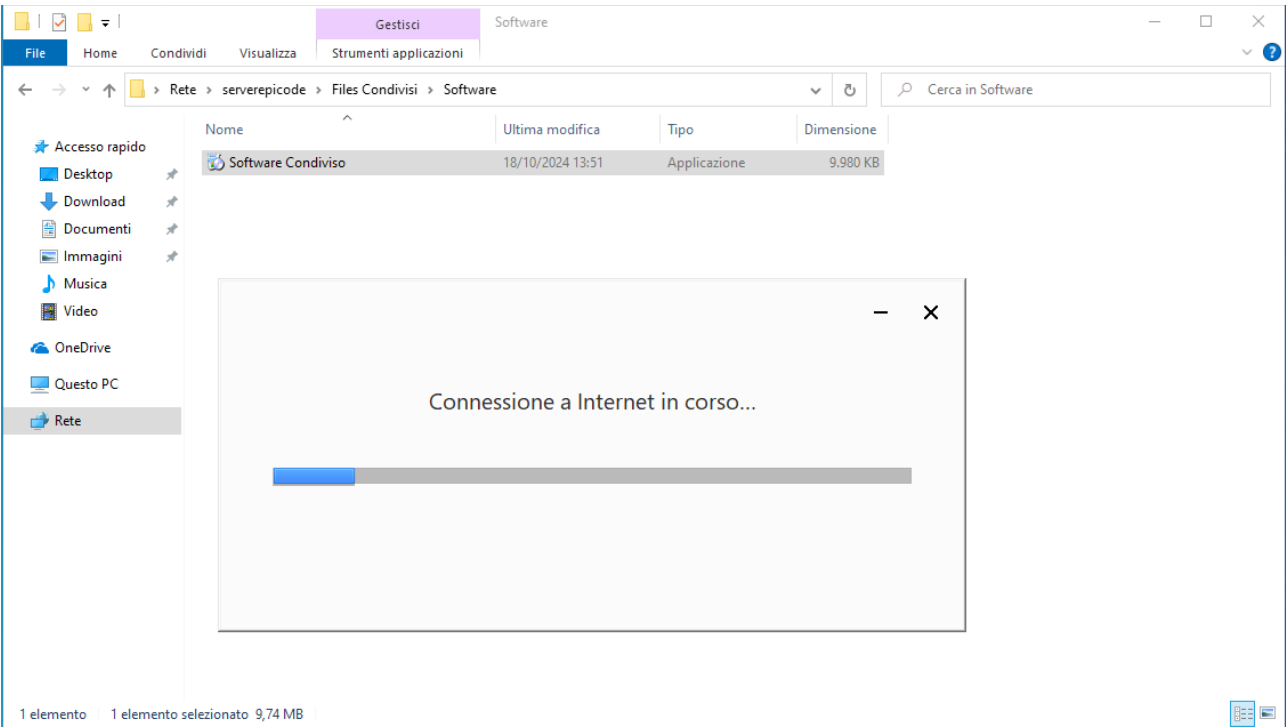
Gestisci Software

File Home Condividi Visualizza Strumenti applicazioni

Rete > serverepicode > Files Condivisi > Software

Cerca in Software

Accesso rapido
Desktop
Download
Documenti
Immagini
Musica
Video
OneDrive
Questo PC
Rete

| Nome | Ultima modifica | Tipo | Dimensione |
|---|---|---|---|
| Software Condiviso | 18/10/2024 13:51 | Applicazione | 9.980 KB |

Connessione a Internet in corso...

1 elemento 1 elemento selezionato 9,74 MB